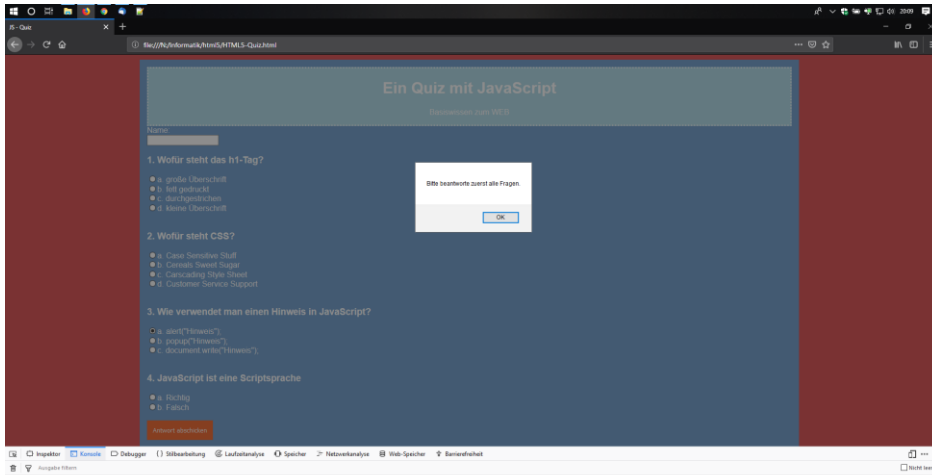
JS - Quiz

file:///N:/Informatik/html5/HTML5-Quiz.html

Ein Quiz mit JavaScript

Basiswissen zum WEB

Name:

1. Wofür steht das h1-Tag?

a. große Überschrift
b. fett gedruckt
c. durchgestrichen
d. kleine Überschrift

2. Wofür steht CSS?

a. Case Sensitive Stuff
b. Cereals Sweet Sugar
c. Carscading Style Sheet
d. Customer Service Support

3. Wie verwendet man einen Hinweis in JavaScript?

a. alert("Hinweis");
b. popup("Hinweis");
c. document.write("Hinweis");

4. JavaScript ist eine Scriptsprache

a. Richtig
b. Falsch

Antwort abschicken

Bitte beantworte zuerst alle Fragen.

OK

Inspektor Konsole Debugger Stilbearbeitung Laufzeitanalyse Speicher Netzwerkanalyse Web-Speicher Barrierefreiheit

Ausgabe filtern

Nicht lee